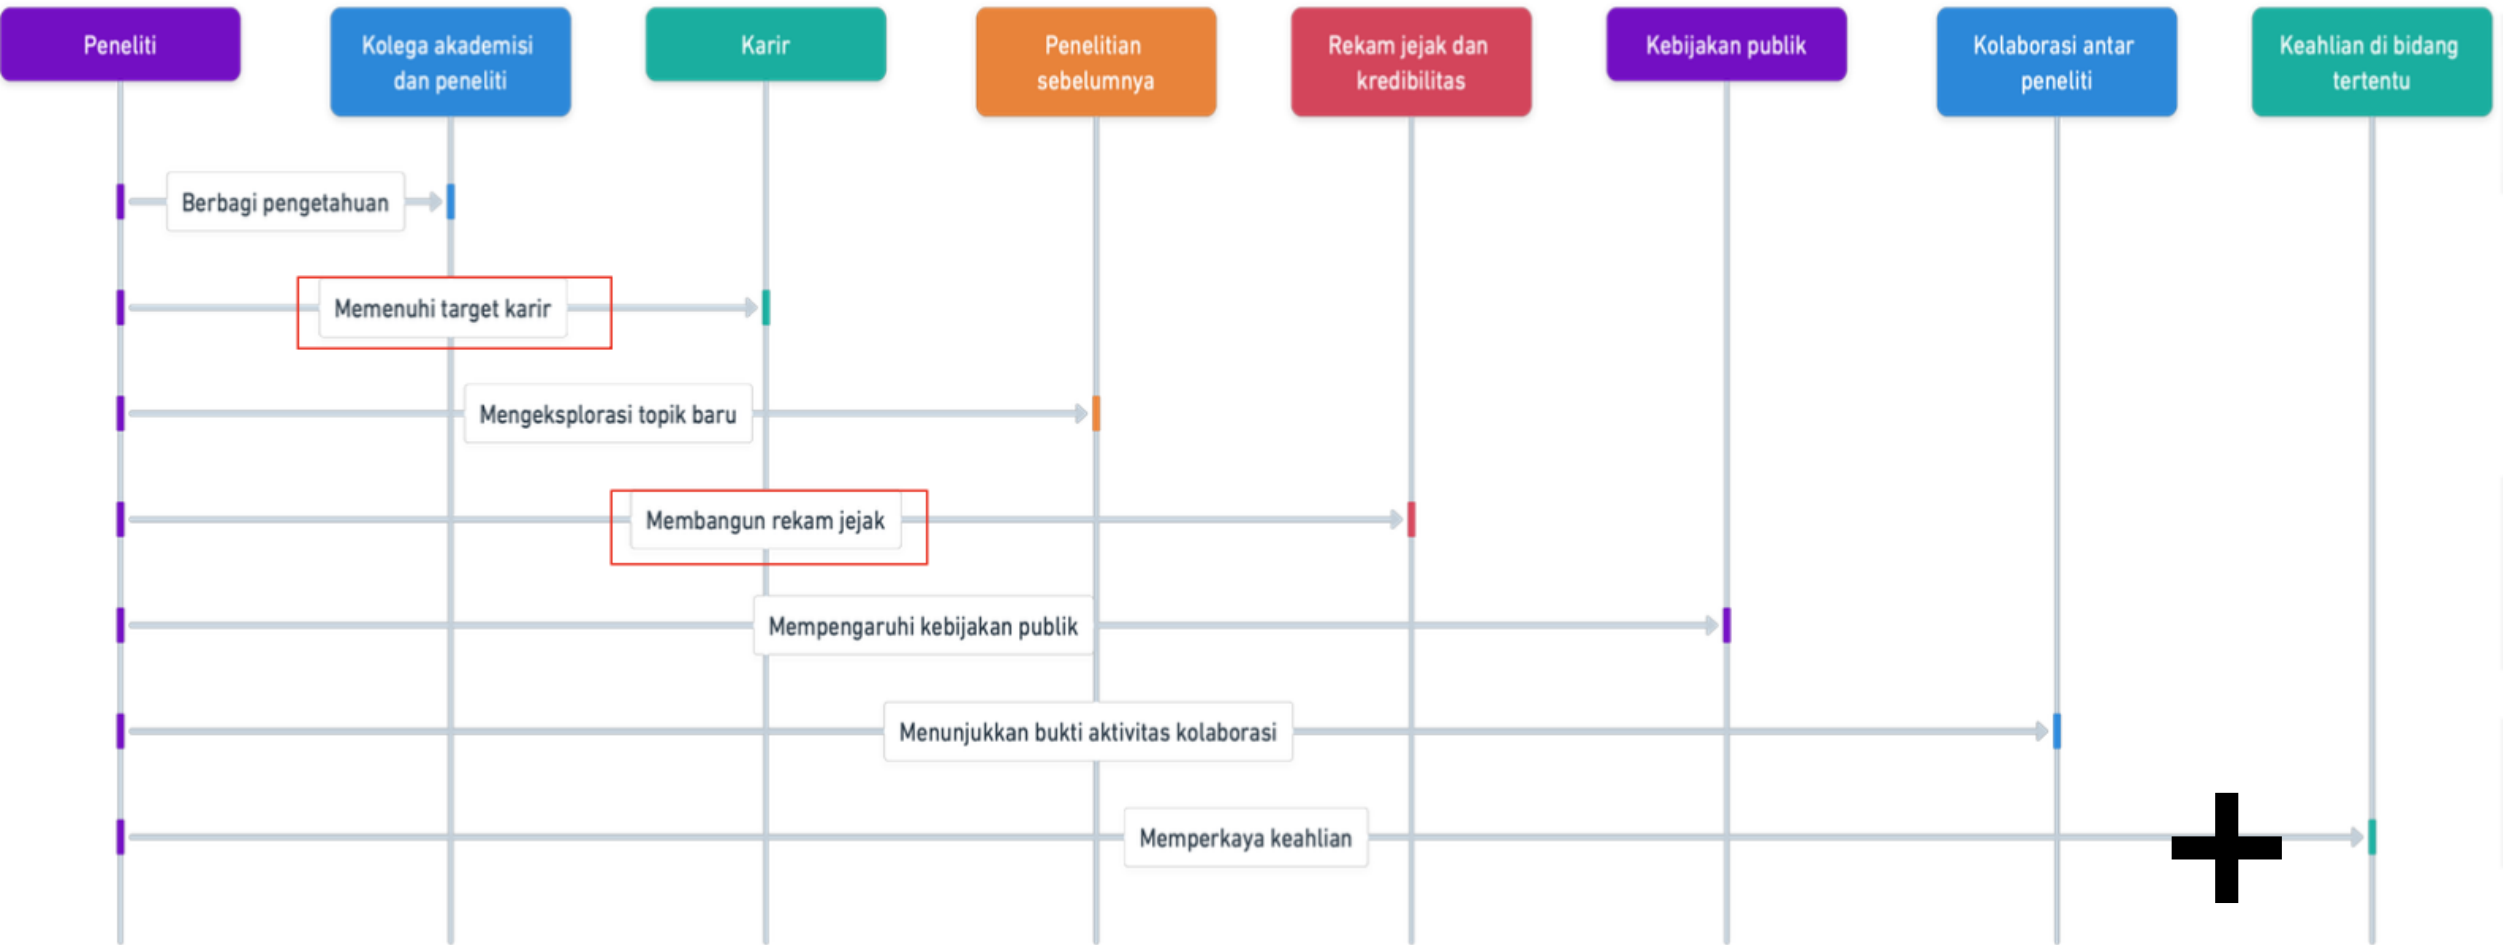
Peneliti

Kolega akademisi dan peneliti

Karir

Penelitian sebelumnya

Rekam jejak dan kredibilitas

Kebijakan publik

Kolaborasi antar peneliti

Keahlian di bidang tertentu

Berbagi pengetahuan

Memenuhi target karir

Mengeksplorasi topik baru

Membangun rekam jejak

Mempengaruhi kebijakan publik

Menunjukkan bukti aktivitas kolaborasi

Memperkaya keahlian